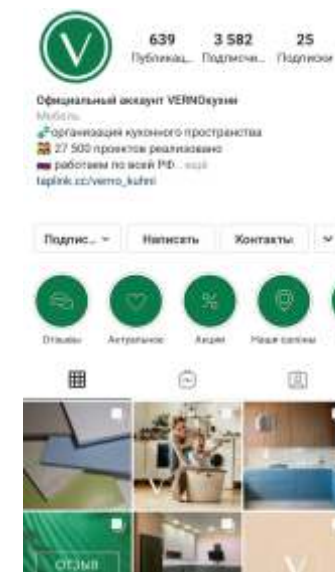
V

639
Публикац...

3 582
Подписчи...

25
Подписки

Официальный аккаунт VERNOкухни
Мебель
📏организация кухонного пространства
🏠 27 500 проектов реализовано
🇷🇺 работаем по всей РФ... ещё
taplink.cc/verno_kuhni

Подпис... ⌄
Написать
Контакты
⌄

Отзывы
Актуальное
Акции
Наши салоны

ОТЗЫВ
V